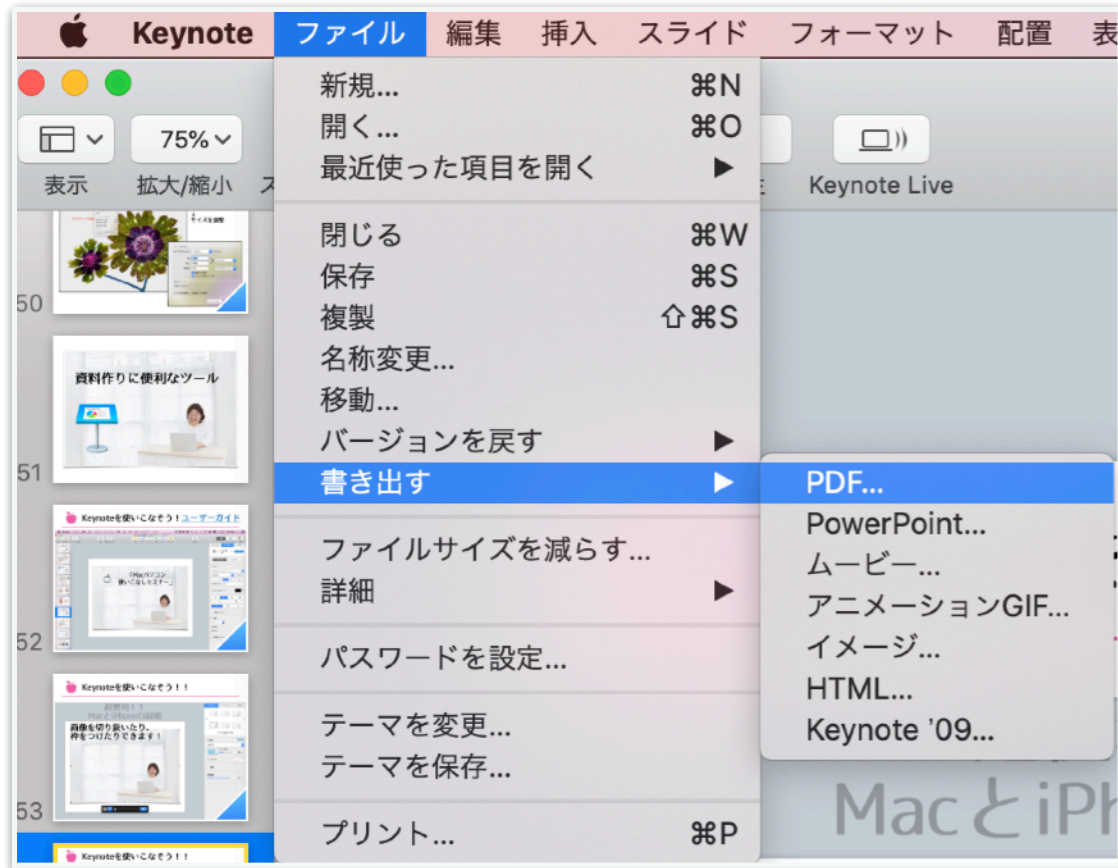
Keynote ファイル 編集 挿入 スライド フォーマット 配置 表

75%

表示 拡大/縮小

Keynote Live

新規... ⌘N
開く... ⌘O
最近使った項目を開く ▶

閉じる ⌘W
保存 ⌘S
複製 ⇧⌘S
名称変更...
移動...
バージョンを戻す ▶
書き出す ▶

ファイルサイズを減らす...
詳細 ▶

パスワードを設定...

テーマを変更...
テーマを保存...

プリント... ⌘P

PDF...
PowerPoint...
ムービー...
アニメーションGIF...
イメージ...
HTML...
Keynote '09...

50

資料作りに便利なツール

51

Keynoteを使いこなそう！ユーザーガイド

52

Keynoteを使いこなそう！！

画像を切り抜いたり、枠をつけたりできます！

53

Keynoteを使いこなそう！！

MacとiPh